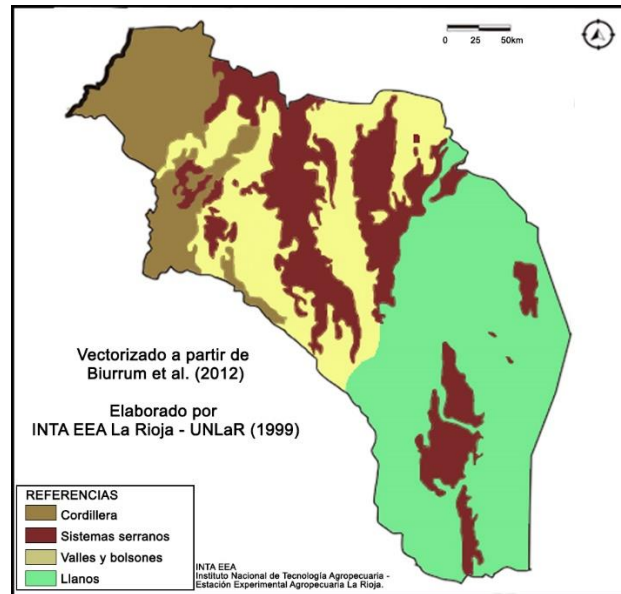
0 25 50km

Vectorizado a partir de Biurrum et al. (2012)

Elaborado por INTA EEA La Rioja - UNLaR (1999)

REFERENCIAS
Cordillera
Sistemas serranos
Valles y bolsones
Llanos

INTA EEA
Instituto Nacional de Tecnología Agropecuaria - Estación Experimental Agropecuaria La Rioja.